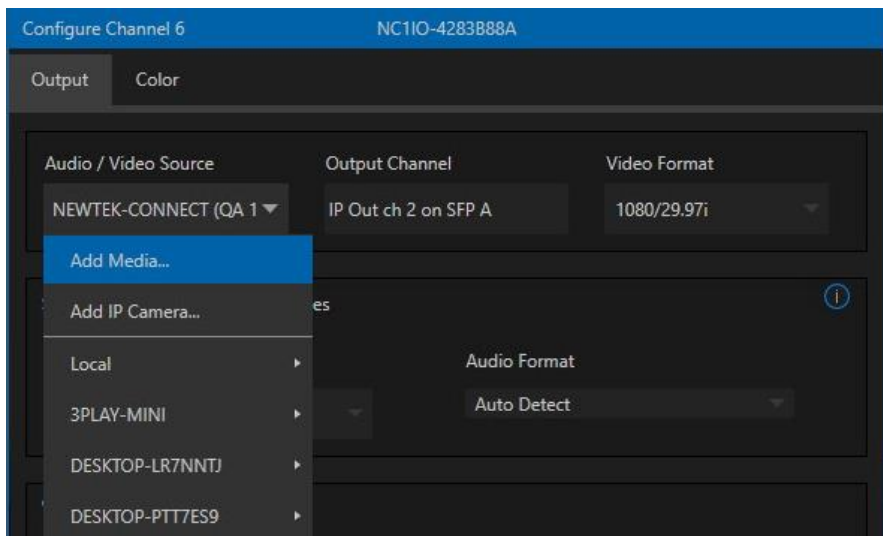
Configure Channel 6 NC1IO-4283B88A

Output Color

Audio / Video Source

NEWTEK-CONNECT (QA 1

Output Channel

IP Out ch 2 on SFP A

Video Format

1080/29.97i

Add Media...

Add IP Camera...

es

Local

3PLAY-MINI

DESKTOP-LR7NNTJ

DESKTOP-PTT7ES9

Audio Format

Auto Detect